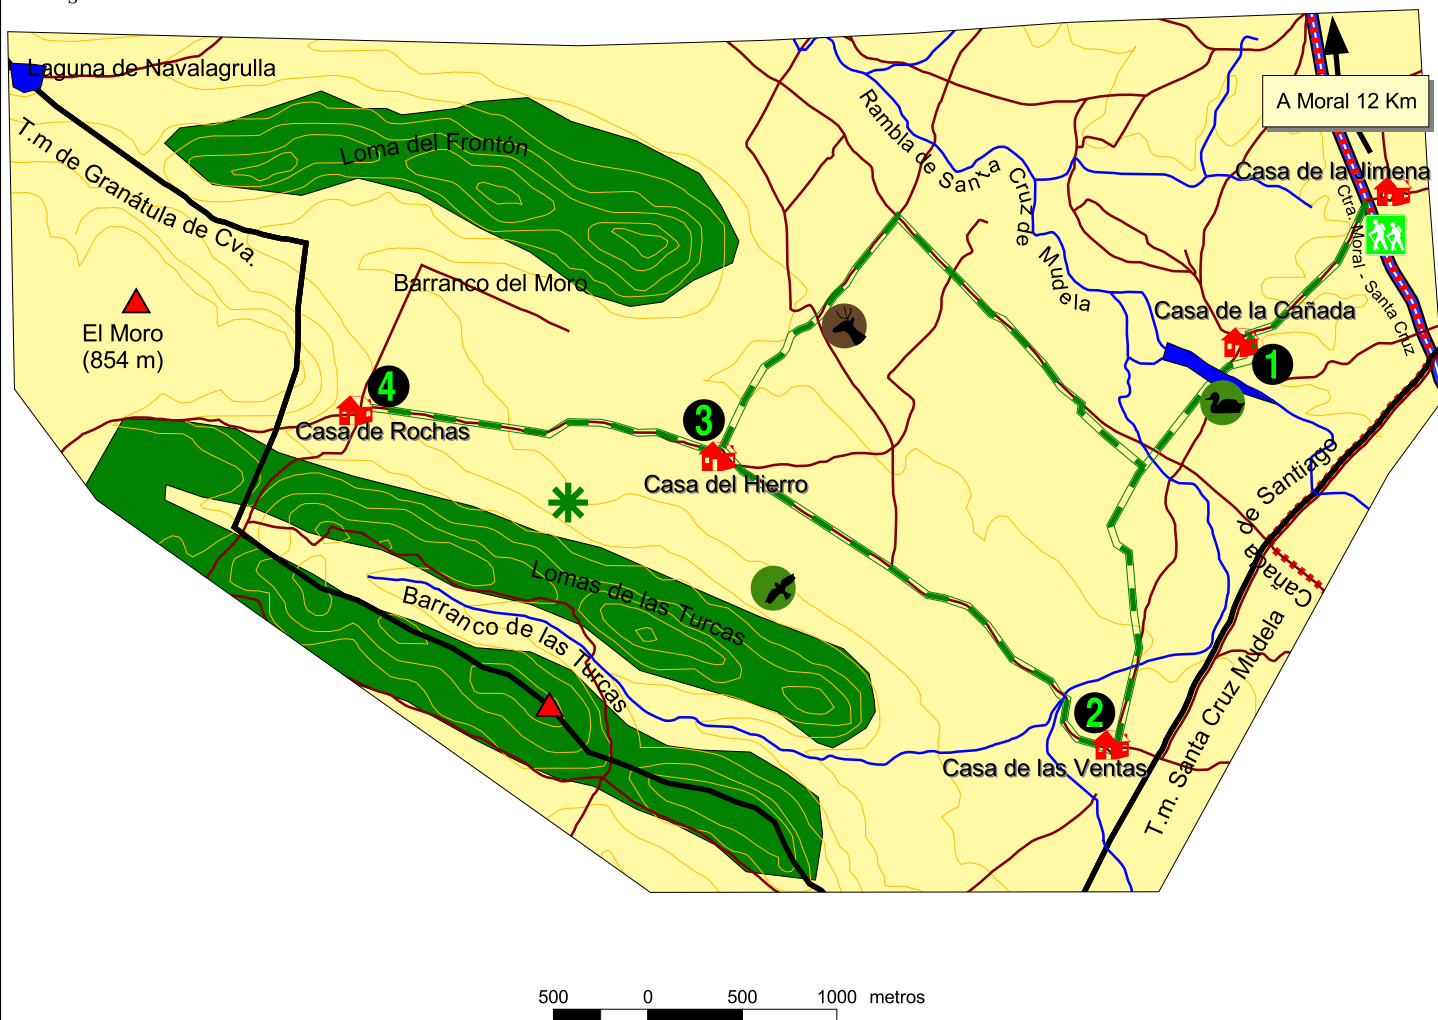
Laguna de Navalagrulla

T.m de Granátula de Cva.

Loma del Frontón

Rambla de Santa Cruz de Mudela

A Moral 12 Km

Casa de la Jimena

Ctra. Moral - Santa Cruz

Barranco del Moro

El Moro
(854 m)

Casa de la Cañada

1

4

Casa de Rochas

3

Casa del Hierro

Cañada de Santiago

Lomas de las Turcas

Barranco de las Turcas

2

Casa de las Ventas

T.m. Santa Cruz Mudela

500 0 500 1000 metros